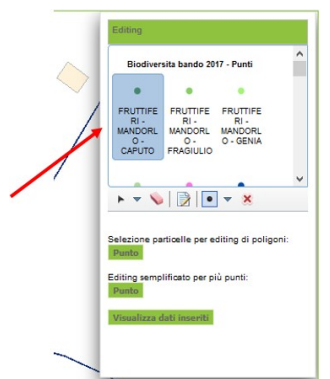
Editing

Biodiversita bando 2017 - Punti

FRUTTIFERI - MANDORLO - CAPUTO

FRUTTIFERI - MANDORLO - FRAGIULIO

FRUTTIFERI - MANDORLO - GENIA

Selezione particelle per editing di poligoni:

Punto

Editing semplificato per più punti:

Punto

Visualizza dati inseriti